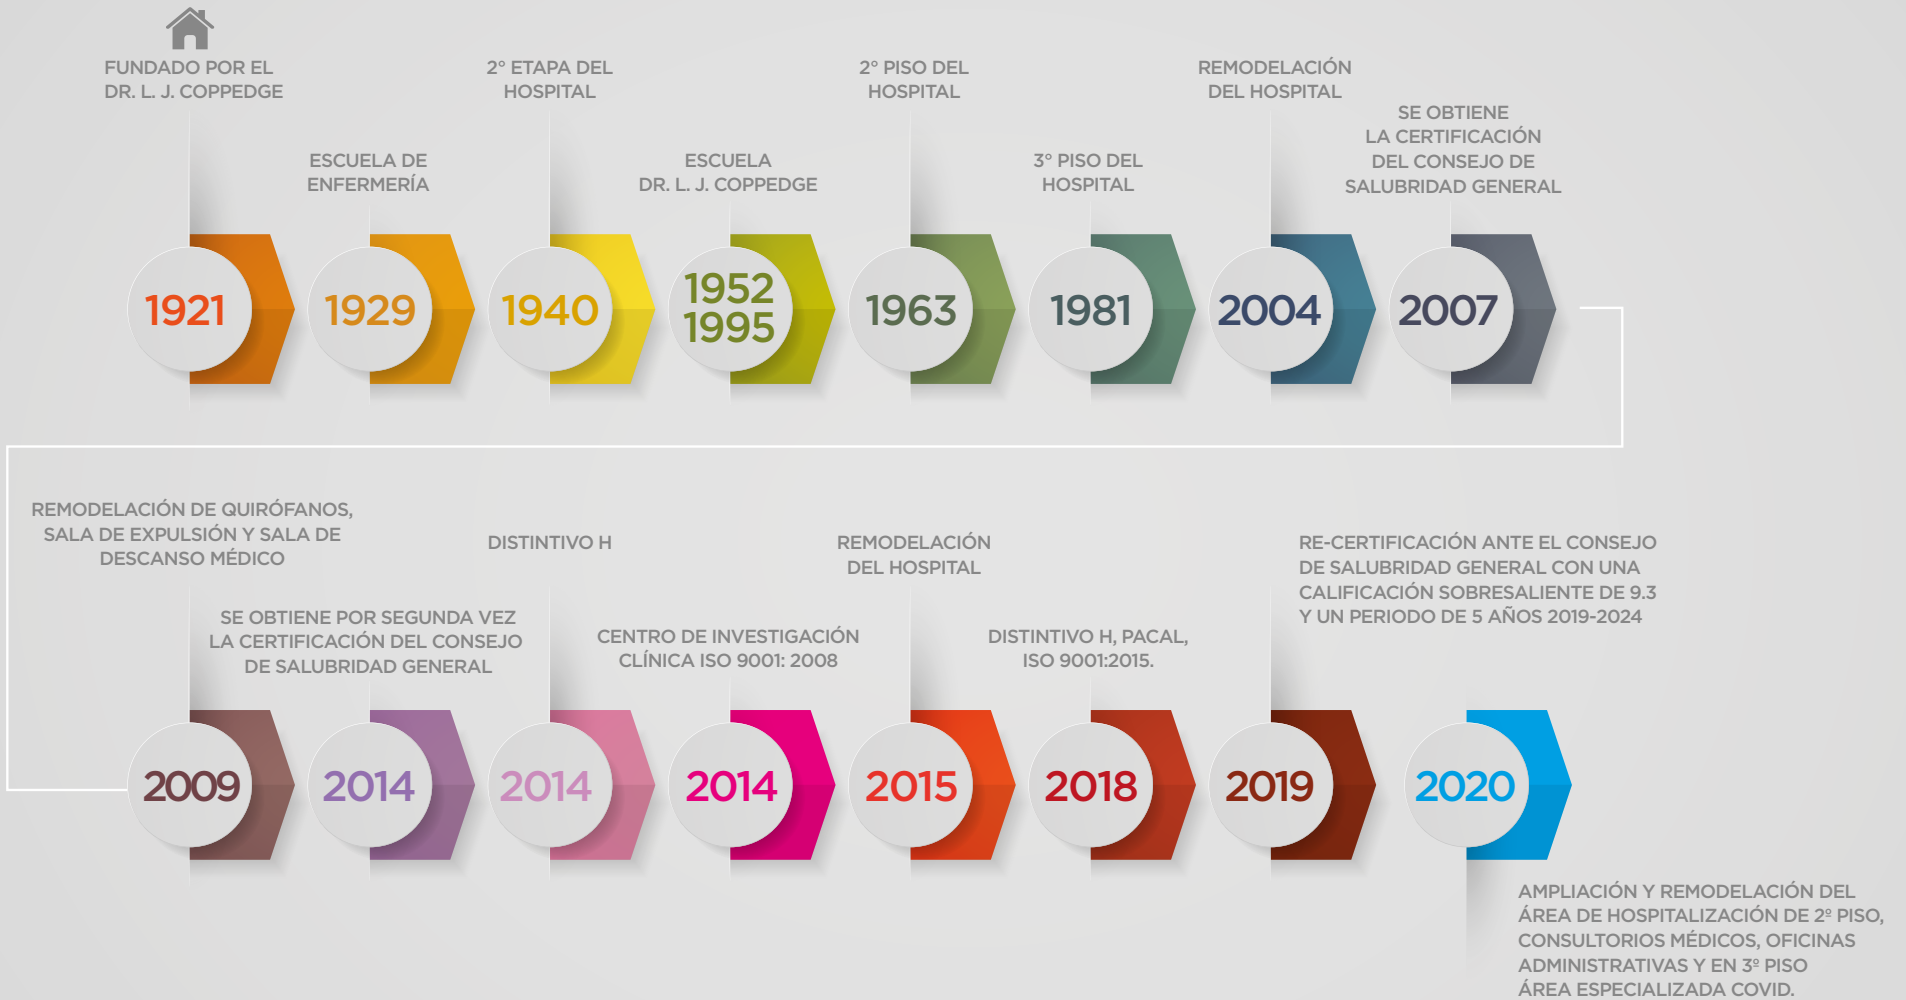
FUNDADO POR EL DR. L. J. COPPEDGE

2° ETAPA DEL HOSPITAL

2° PISO DEL HOSPITAL

REMODELACIÓN DEL HOSPITAL

SE OBTIENE LA CERTIFICACIÓN DEL CONSEJO DE SALUBRIDAD GENERAL

ESCUELA DE ENFERMERÍA

ESCUELA DR. L. J. COPPEDGE

3° PISO DEL HOSPITAL

1921

1929

1940

1952
1995

1963

1981

2004

2007

REMODELACIÓN DE QUIRÓFANOS, SALA DE EXPULSIÓN Y SALA DE DESCANSO MÉDICO

DISTINTIVO H

REMODELACIÓN DEL HOSPITAL

RE-CERTIFICACIÓN ANTE EL CONSEJO DE SALUBRIDAD GENERAL CON UNA CALIFICACIÓN SOBRESALIENTE DE 9.3 Y UN PERIODO DE 5 AÑOS 2019-2024

SE OBTIENE POR SEGUNDA VEZ LA CERTIFICACIÓN DEL CONSEJO DE SALUBRIDAD GENERAL

CENTRO DE INVESTIGACIÓN CLÍNICA ISO 9001: 2008

DISTINTIVO H, PACAL, ISO 9001:2015.

2009

2014

2014

2014

2015

2018

2019

2020

AMPLIACIÓN Y REMODELACIÓN DEL ÁREA DE HOSPITALIZACIÓN DE 2º PISO, CONSULTORIOS MÉDICOS, OFICINAS ADMINISTRATIVAS Y EN 3º PISO ÁREA ESPECIALIZADA COVID.